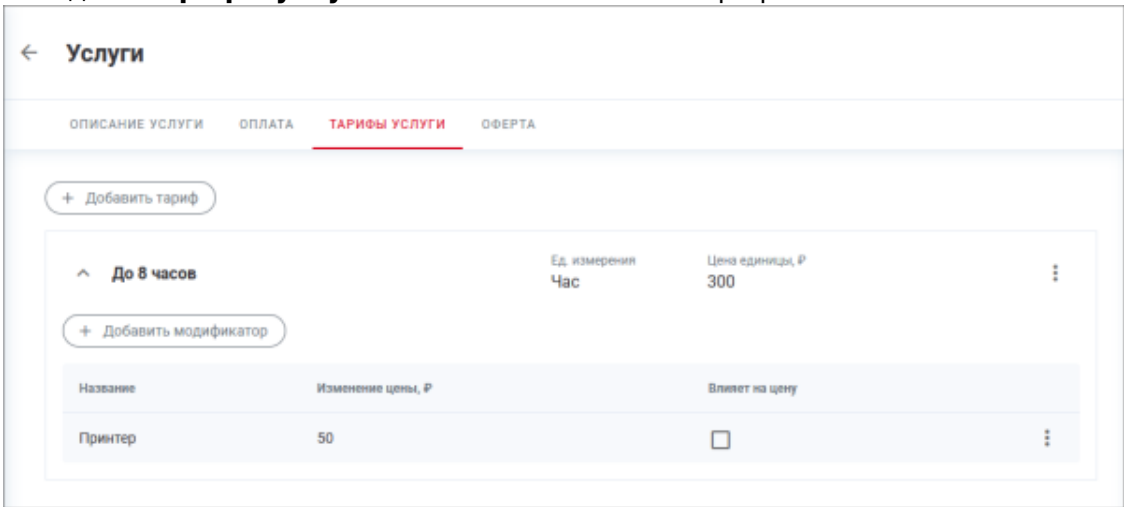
Услуги

ОПИСАНИЕ УСЛУГИ ОПЛАТА ТАРИФЫ УСЛУГИ ОФЕРТА

+ Добавить тариф

До 8 часов

Ед. измерения
Час

Цена единицы, ₽
300

+ Добавить модификатор

| Название | Изменение цены, ₽ | Влияет на цену |
|---|---|---|
| Принтер | 50 | ☐ |